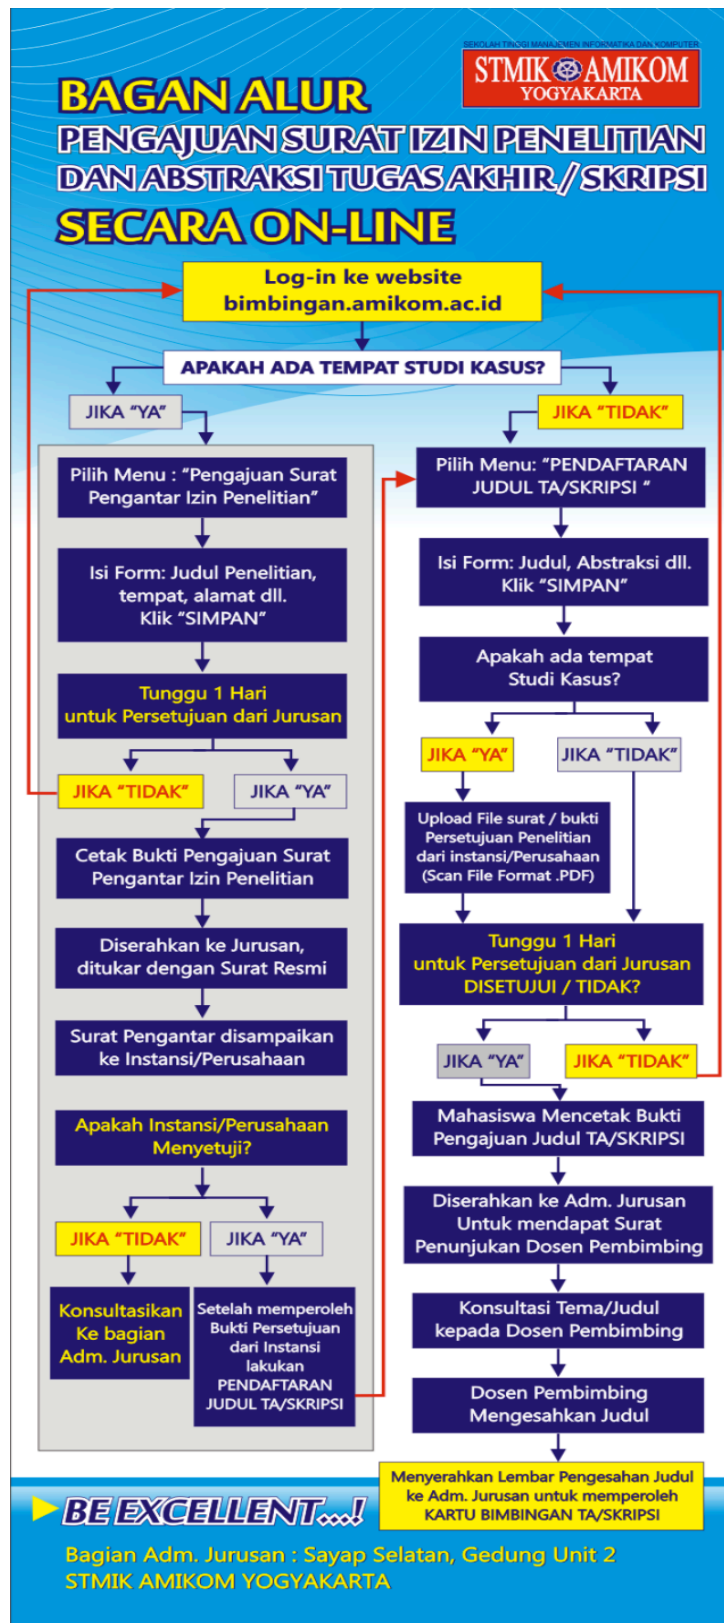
SEKOLAH TINGGI MANAJEMEN INFORMATIKA DAN KOMPUTER
STMIK AMIKOM
YOGYAKARTA

BAGAN ALUR
PENGAJUAN SURAT IZIN PENELITIAN
DAN ABSTRAKSI TUGAS AKHIR / SKRIPSI
SECARA ON-LINE

Log-in ke website
bimbingan.amikom.ac.id

APAKAH ADA TEMPAT STUDI KASUS?

JIKA "YA"

Pilih Menu : "Pengajuan Surat Pengantar Izin Penelitian"

Isi Form: Judul Penelitian, tempat, alamat dll. Klik "SIMPAN"

Tunggu 1 Hari untuk Persetujuan dari Jurusan

JIKA "TIDAK"

JIKA "YA"

Cetak Bukti Pengajuan Surat Pengantar Izin Penelitian

Diserahkan ke Jurusan, ditukar dengan Surat Resmi

Surat Pengantar disampaikan ke Instansi/Perusahaan

Apakah Instansi/Perusahaan Menyetuji?

JIKA "TIDAK"

JIKA "YA"

Konsultasikan Ke bagian Adm. Jurusan

Setelah memperoleh Bukti Persetujuan dari Instansi lakukan PENDAFTARAN JUDUL TA/SKRIPSI

JIKA "TIDAK"

Pilih Menu: "PENDAFTARAN JUDUL TA/SKRIPSI "

Isi Form: Judul, Abstraksi dll. Klik "SIMPAN"

Apakah ada tempat Studi Kasus?

JIKA "YA"

JIKA "TIDAK"

Upload File surat / bukti Persetujuan Penelitian dari instansi/Perusahaan (Scan File Format .PDF)

Tunggu 1 Hari untuk Persetujuan dari Jurusan DISETUJUI / TIDAK?

JIKA "YA"

JIKA "TIDAK"

Mahasiswa Mencetak Bukti Pengajuan Judul TA/SKRIPSI

Diserahkan ke Adm. Jurusan Untuk mendapat Surat Penunjukan Dosen Pembimbing

Konsultasi Tema/Judul kepada Dosen Pembimbing

Dosen Pembimbing Mengesahkan Judul

Menyerahkan Lembar Pengesahan Judul ke Adm. Jurusan untuk memperoleh KARTU BIMBINGAN TA/SKRIPSI

BE EXCELLENT...!

Bagian Adm. Jurusan : Sayap Selatan, Gedung Unit 2
STMIK AMIKOM YOGYAKARTA